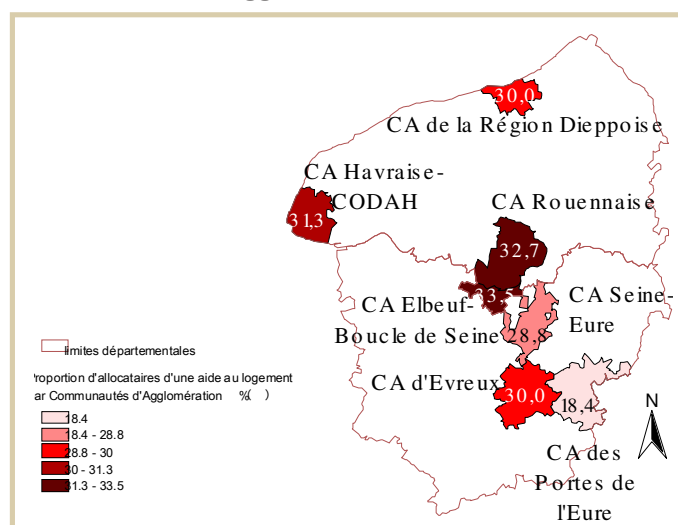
30,0
CA de la Région Dieppoise
CA Havraise-CODAH
31,3
CA Rouennaise
32,7
CA Elbeuf-Boucle de Seine
33,5
28,8
CA Seine-Eure
CA d'Evreux
30,0
18,4
CA des Portes de l'Eure
N

imites départementales
'roportion d'allocataires d'une aide au logement ar Communautés d'Agglomération %( )
18.4
18.4 - 28.8
28.8 - 30
30 - 31.3
31.3 - 33.5